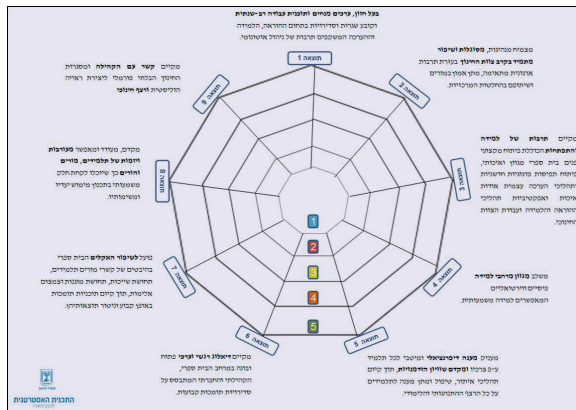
בכל רמה, ערכים מנחים ותוכנית עבודה רב-שנתית הקובע שגרות וסדירויות בתחום ההוראה, הלמידה והערכה המשקפים תרבות של גיוון אינטגרטיבי.

תוצאה 1

מצפים מקצועיות, משלוללות ושיפור מתמיד בקרב צוות החינוך בעזרת תרבות ארגונית מתאימה, שתר אמון בתהליכים ושיתופים בהחלטות המרכזיות.

תוצאה 2

מקיים תרבות של למידה התפתחות הכוללת ניתוח מקצועי מנים בית ספרי מגוון ואיכותי, פיתוח תפיסות פדגוגיות חדשניות תהליכי הערכה עצמית אודות איכות ואפקטיביות תהליכי הוראה הלמידה והערכה הצוות מחנך.

תוצאה 3

משלב מגוון מרחבי למידה פיזיים ווירטואליים המאפשרים למידה משמעותית.

תוצאה 4

מעניק מענה דיפרנציאלי ומיטבי לכל תלמיד ע"פ צרכיו ומקדם שוויון הזדמנויות, תוך קיום תהליכי איתור, שיפור ומתן מענה לתלמידים על כל רצף הרצף הטיפולי.

תוצאה 5

מקיים דיאלוג רגשי ורשת תמיכה מגוונת בתהליך ובית הספר, המקהילה והתרבותי המשפיע על סדירויות תומכות קבועות.

תוצאה 6

פועל לשיפור האקלים הבית ספרי ביכולות של קשרי מורים-תלמידים, תחושת שייכות, תחושת מוגנות ובטחון אלימות, תוך קיום תוכניות תומכות מתמיכות באיכותיות.

תוצאה 7

מקדם, מעודד ומאפשר מעורבות ויזמות של תלמידים, הורים ותלמידים כך שיוכלו לקחת חלק משמעותי בתכנון מימוש יעדיו ומטרותיו.

תוצאה 8

מקיים קשר עם הקהילה ומסגרות החינוך הבלתי פורמלי ליצירת ראייה הוליסטית ורצף חינוכי.

תוצאה 9

1
2
3
4
5

התכנית האסטרטגית